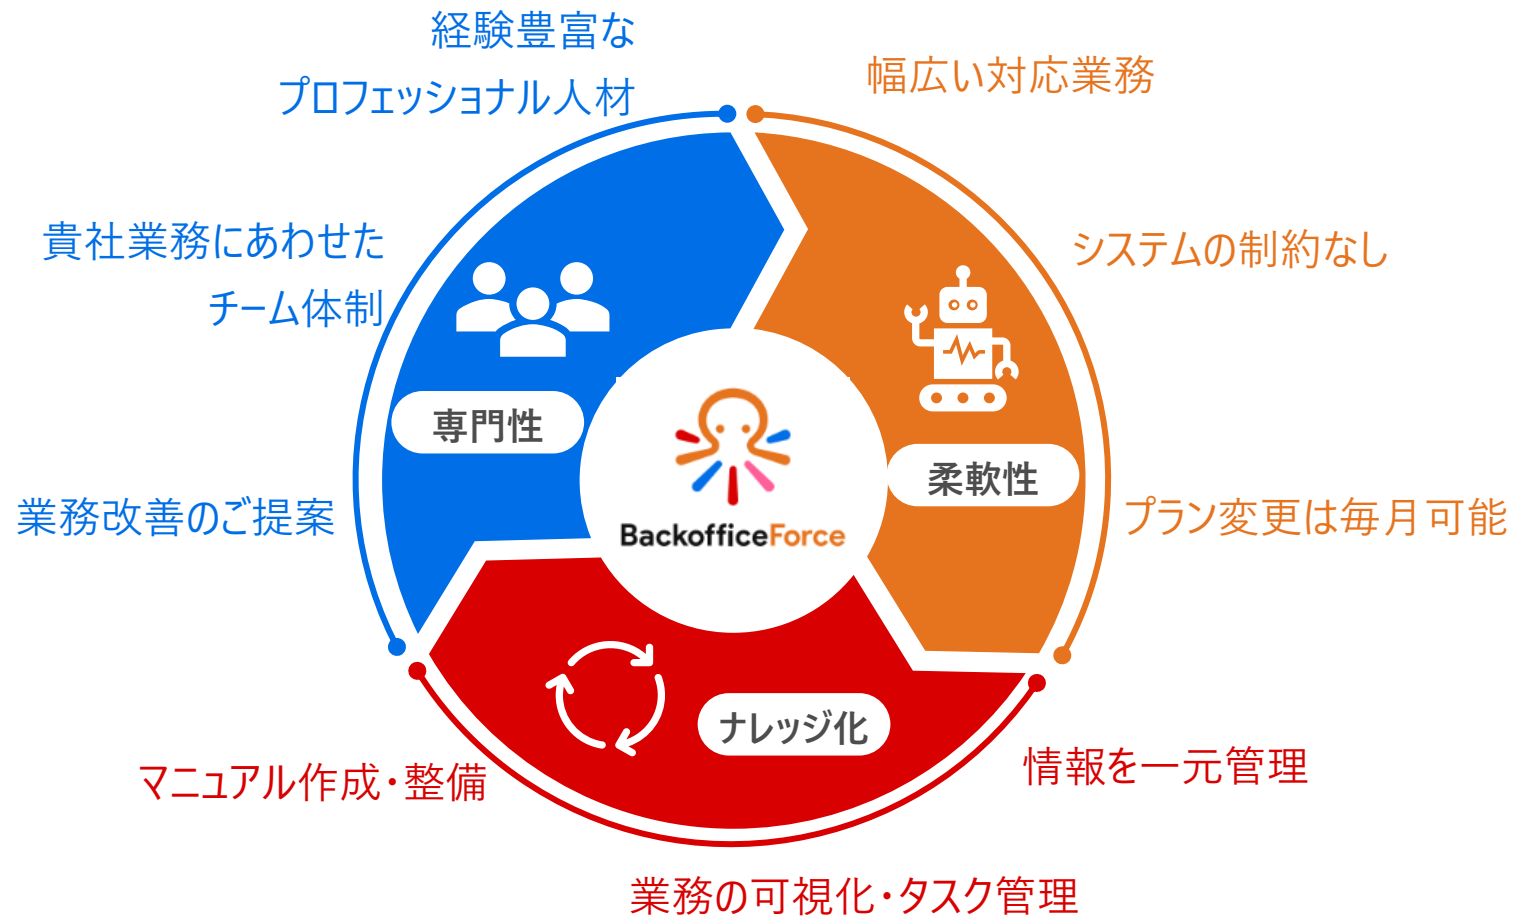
経験豊富な
プロフェッショナル人材

幅広い対応業務

貴社業務にあわせた
チーム体制

システムの制約なし

専門性

柔軟性

BackofficeForce

業務改善のご提案

プラン変更は毎月可能

ナレッジ化

マニュアル作成・整備

情報を一元管理

業務の可視化・タスク管理